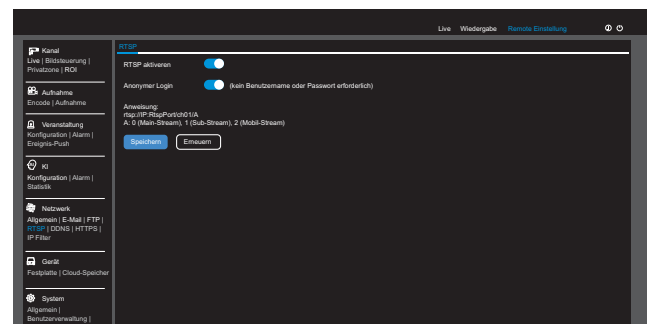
Live Wiedergabe Remote Einstellung

Kanal
Live | Bildsteuerung | Privatzone | ROI

Aufnahme
Encode | Aufnahme

Veranstaltung
Konfiguration | Alarm | Ereignis-Push

KI
Konfiguration | Alarm | Statistik

Netzwerk
Allgemein | E-Mail | FTP | RTSP | DDNS | HTTPS | IP Filter

Gerät
Festplatte | Cloud-Speicher

System
Allgemein | Benutzerverwaltung |

RTSP

RTSP aktiveren

Anonymer Login (kein Benutzername oder Passwort erforderlich)

Anweisung:
rtsp://IP:RtspPort/ch01/A
A: 0 (Main-Stream), 1 (Sub-Stream), 2 (Mobil-Stream)

Speichern Erneuern